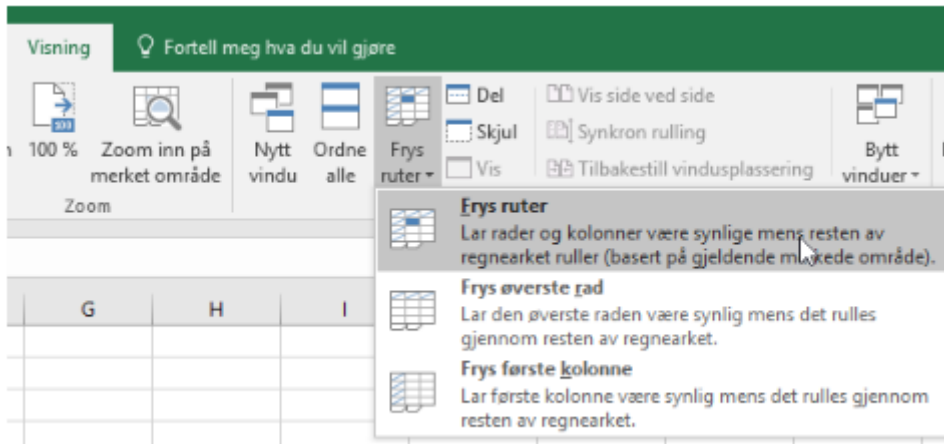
Visning

Fortell meg hva du vil gjøre

100 %

Zoom inn på merket område

Nytt vindu

Ordne alle

Frys ruter

Del

Skjul

Vis

Vis side ved side

Synkron rulling

Tilbakestill vindusplassering

Bytt vinduer

Zoom

Frys ruter
Lar rader og kolonner være synlige mens resten av regnearket ruller (basert på gjeldende m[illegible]kede område).

Frys øverste rad
Lar den øverste raden være synlig mens det rulles gjennom resten av regnearket.

Frys første kolonne
Lar første kolonne være synlig mens det rulles gjennom resten av regnearket.

G

H

I